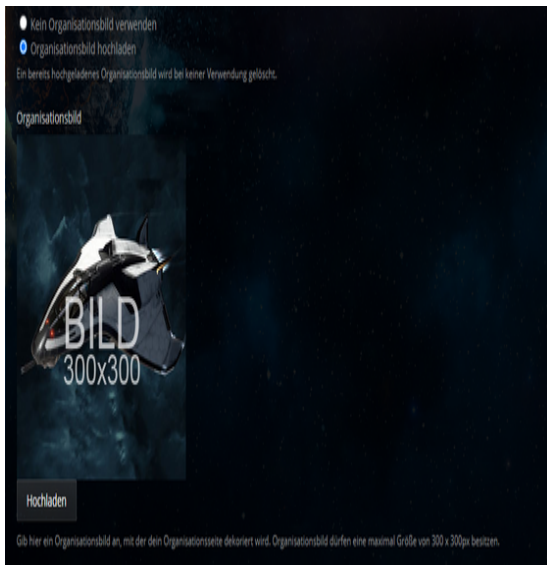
Kein Organisationsbild verwenden
Organisationsbild hochladen
Ein bereits hochgeladenes Organisationsbild wird bei keiner Verwendung gelöscht.

Organisationsbild

BILD
300x300

Hochladen

Gib hier ein Organisationsbild an, mit der dein Organisationsseite dekoriert wird. Organisationsbild dürfen eine maximal Größe von 300 x 300px besitzen.